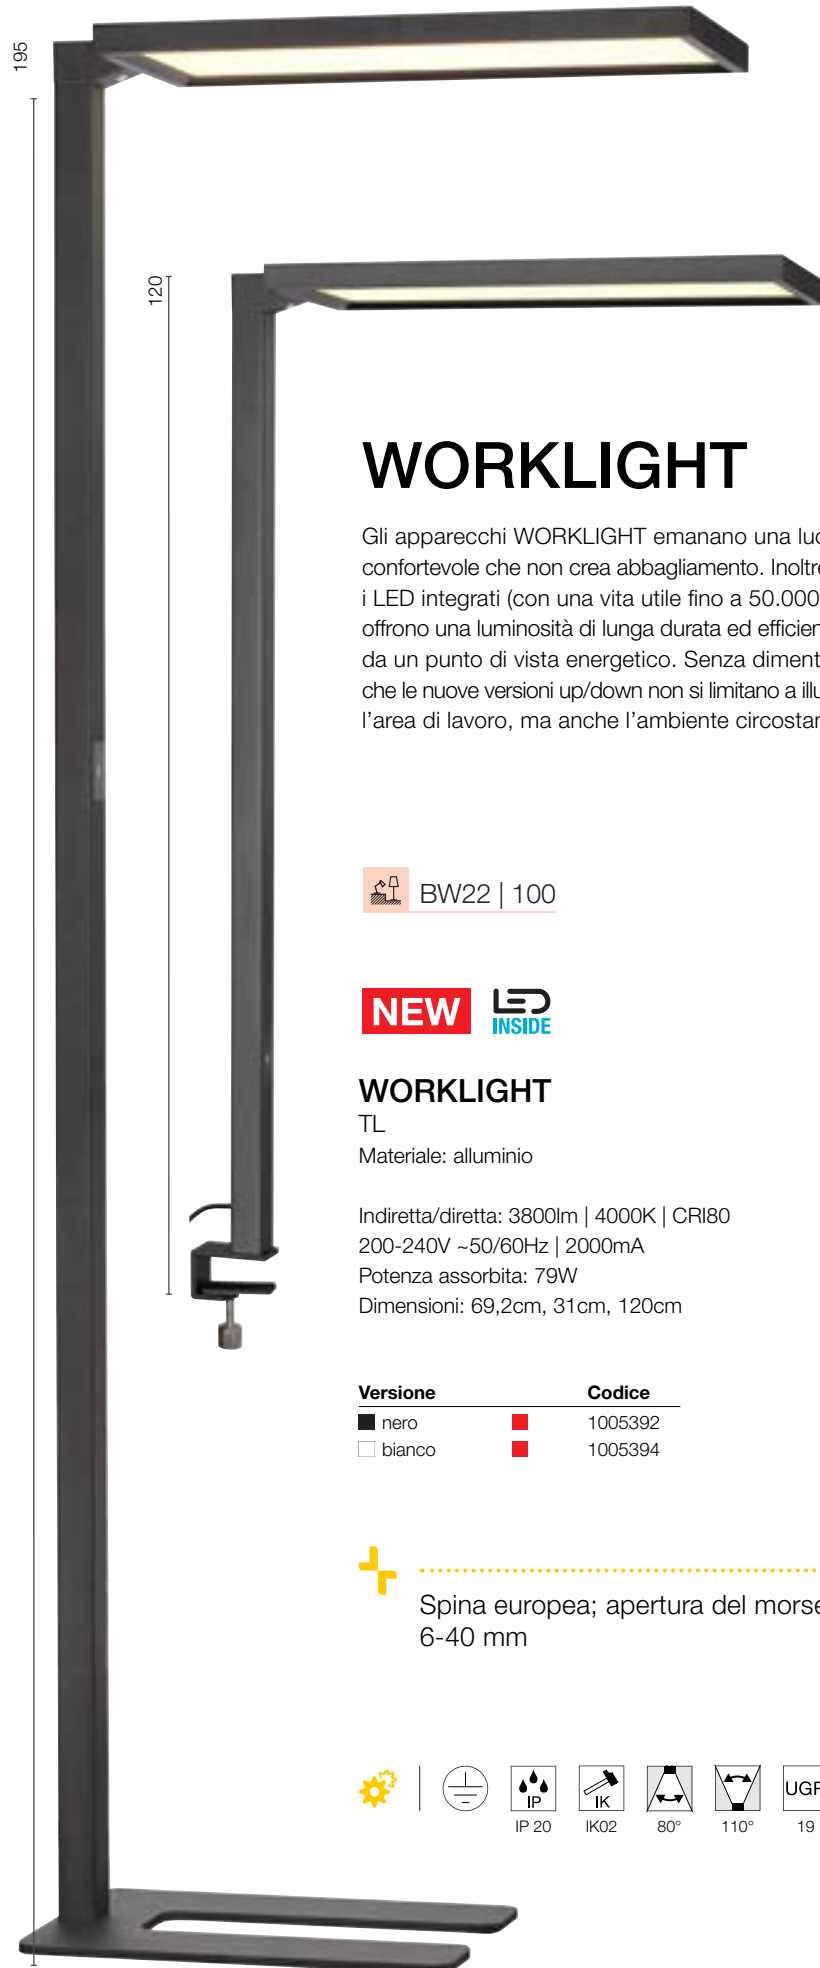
195

120

WORKLIGHT

Gli apparecchi WORKLIGHT emanano una luc confortevole che non crea abbagliamento. Inoltr i LED integrati (con una vita utile fino a 50.000 offrono una luminosità di lunga durata ed efficien da un punto di vista energetico. Senza diment che le nuove versioni up/down non si limitano a illu l'area di lavoro, ma anche l'ambiente circostan

BW22 | 100

NEW LED INSIDE

WORKLIGHT
TL
Materiale: alluminio

Indiretta/diretta: 3800lm | 4000K | CRI80
200-240V ~50/60Hz | 2000mA
Potenza assorbita: 79W
Dimensioni: 69,2cm, 31cm, 120cm

| Versione | | Codice |
|---|---|---|
| nero | | 1005392 |
| bianco | | 1005394 |

Spina europea; apertura del morse 6-40 mm

IP
IP 20
IK
IK02
80°
110°
UGR
19